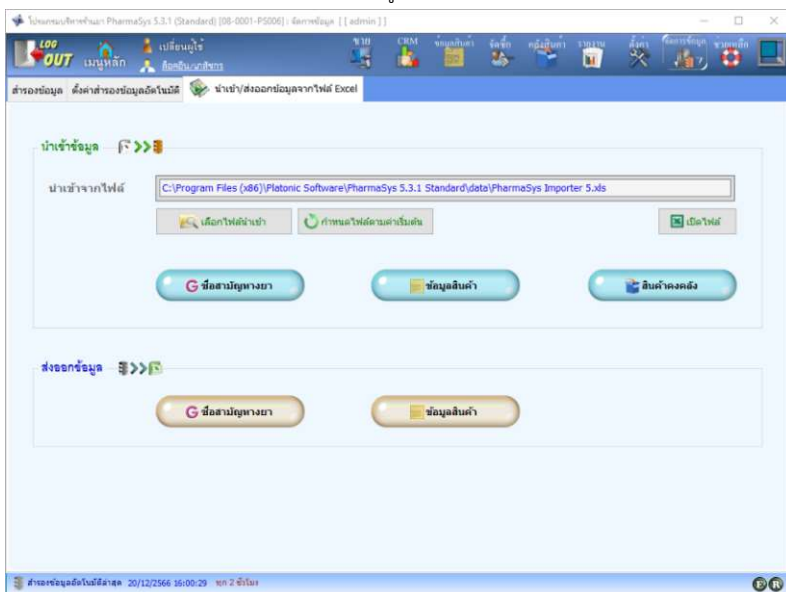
โปรแกรมบริหารร้านยา PharmaSys 5.3.1 (Standard) [08-0001-PS006] : จัดการข้อมูล [ [ admin ] ]

LOG OUT เมนูหลัก เปลี่ยนผู้ใช้ ติดต่อเรา/อบรม

ขาย CRM ข้อมูลสินค้า จัดซื้อ คลังสินค้า รายงาน ตั้งค่า จัดการข้อมูล ช่วยเหลือ

สำรองข้อมูล ตั้งค่าสำรองข้อมูลอัตโนมัติ นำเข้า/ส่งออกข้อมูลจากไฟล์ Excel

นำเข้าข้อมูล

นำเข้าจากไฟล์ C:\Program Files (x86)\Platonic Software\PharmaSys 5.3.1 Standard\data\PharmaSys Importer 5.xls

เลือกไฟล์นำเข้า กำหนดไฟล์ตามค่าเริ่มต้น เปิดไฟล์

ชื่อสามัญทางยา ข้อมูลสินค้า สินค้าคงคลัง

ส่งออกข้อมูล

ชื่อสามัญทางยา ข้อมูลสินค้า

สำรองข้อมูลอัตโนมัติล่าสุด 20/12/2566 16:00:29 ทุก 2 ชั่วโมง